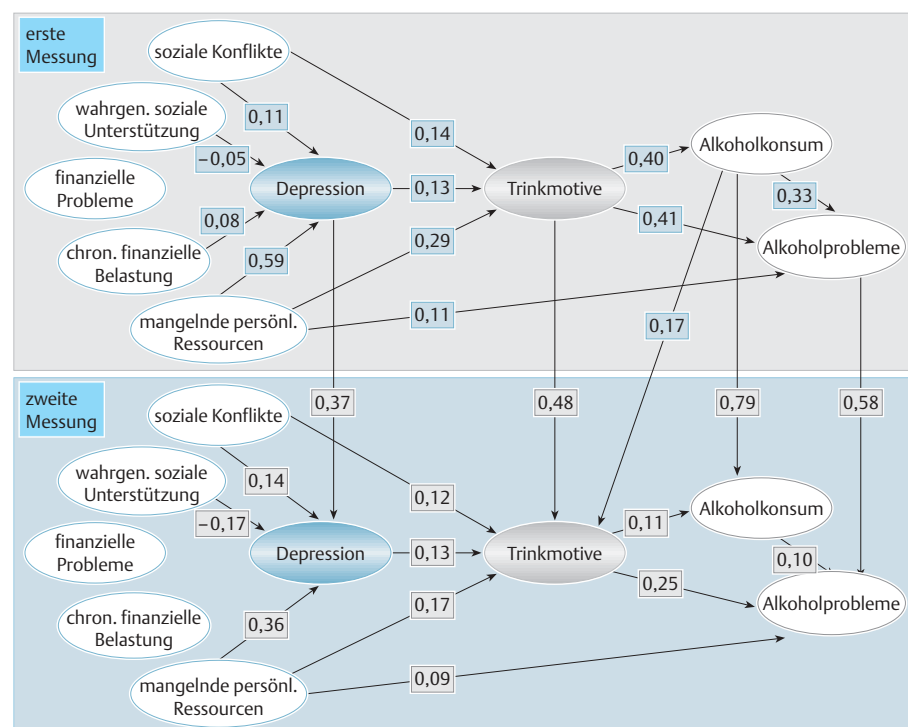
erste Messung

soziale Konflikte

wahrgen. soziale Unterstützung

finanzielle Probleme

chron. finanzielle Belastung

mangelnde persönl. Ressourcen

Depression

Trinkmotive

Alkoholkonsum

Alkoholprobleme

0,11

–0,05

0,08

0,59

0,14

0,13

0,29

0,11

0,40

0,41

0,33

0,17

0,37

0,48

0,79

0,58

zweite Messung

soziale Konflikte

wahrgen. soziale Unterstützung

finanzielle Probleme

chron. finanzielle Belastung

mangelnde persönl. Ressourcen

Depression

Trinkmotive

Alkoholkonsum

Alkoholprobleme

0,14

–0,17

0,36

0,12

0,13

0,17

0,09

0,11

0,25

0,10